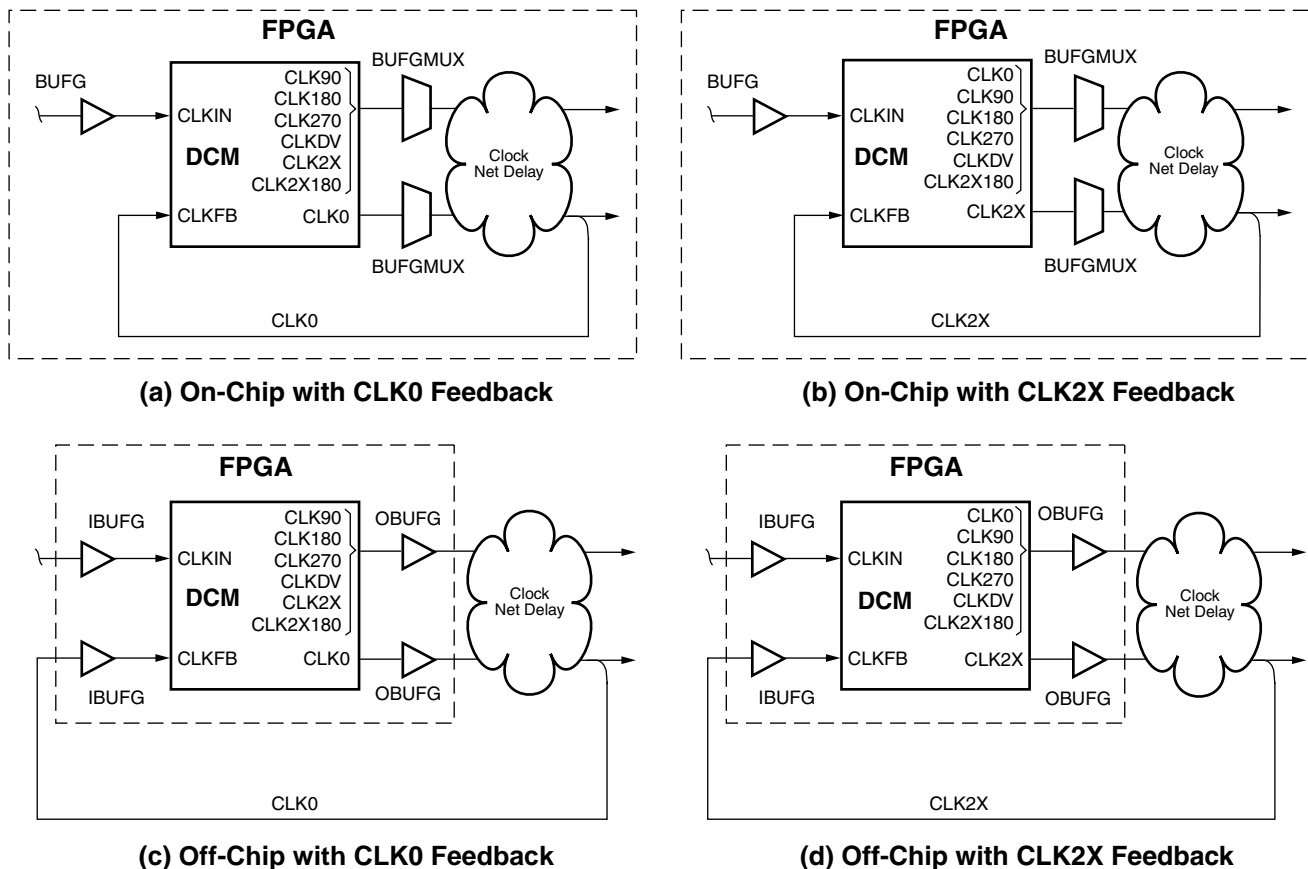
FPGA

BUFG

CLKIN

DCM

CLKFB

CLK90
CLK180
CLK270
CLKDV
CLK2X
CLK2X180

CLK0

BUFGMUX

BUFGMUX

Clock Net Delay

CLK0

(a) On-Chip with CLK0 Feedback

FPGA

BUFG

CLKIN

DCM

CLKFB

CLK0
CLK90
CLK180
CLK270
CLKDV
CLK2X180

CLK2X

BUFGMUX

BUFGMUX

Clock Net Delay

CLK2X

(b) On-Chip with CLK2X Feedback

FPGA

IBUFG

CLKIN

DCM

CLKFB

IBUFG

CLK90
CLK180
CLK270
CLKDV
CLK2X
CLK2X180

CLK0

OBUFG

OBUFG

Clock Net Delay

CLK0

(c) Off-Chip with CLK0 Feedback

FPGA

IBUFG

CLKIN

DCM

CLKFB

IBUFG

CLK0
CLK90
CLK180
CLK270
CLKDV
CLK2X180

CLK2X

OBUFG

OBUFG

Clock Net Delay

CLK2X

(d) Off-Chip with CLK2X Feedback